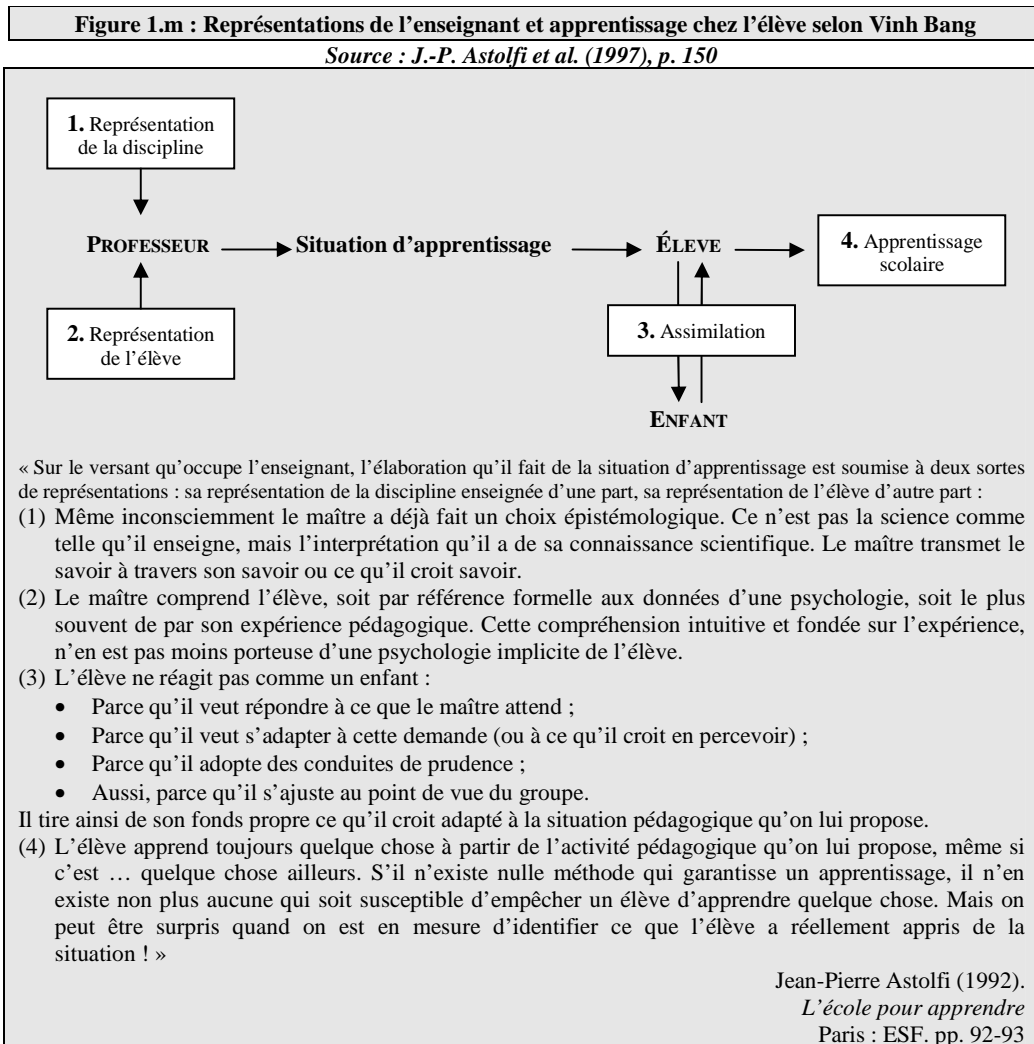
**Figure 1.m : Représentations de l'enseignant et apprentissage chez l'élève selon Vinh Bang**
*Source : J.-P. Astolfi et al. (1997), p. 150*

**1.** Représentation de la discipline

PROFESSEUR → **Situation d'apprentissage** → ÉLEVE → **4.** Apprentissage scolaire

**2.** Représentation de l'élève

**3.** Assimilation

ENFANT

« Sur le versant qu'occupe l'enseignant, l'élaboration qu'il fait de la situation d'apprentissage est soumise à deux sortes de représentations : sa représentation de la discipline enseignée d'une part, sa représentation de l'élève d'autre part :

(1) Même inconsciemment le maître a déjà fait un choix épistémologique. Ce n'est pas la science comme telle qu'il enseigne, mais l'interprétation qu'il a de sa connaissance scientifique. Le maître transmet le savoir à travers son savoir ou ce qu'il croit savoir.

(2) Le maître comprend l'élève, soit par référence formelle aux données d'une psychologie, soit le plus souvent de par son expérience pédagogique. Cette compréhension intuitive et fondée sur l'expérience, n'en est pas moins porteuse d'une psychologie implicite de l'élève.

(3) L'élève ne réagit pas comme un enfant :
- Parce qu'il veut répondre à ce que le maître attend ;
- Parce qu'il veut s'adapter à cette demande (ou à ce qu'il croit en percevoir) ;
- Parce qu'il adopte des conduites de prudence ;
- Aussi, parce qu'il s'ajuste au point de vue du groupe.

Il tire ainsi de son fonds propre ce qu'il croit adapté à la situation pédagogique qu'on lui propose.

(4) L'élève apprend toujours quelque chose à partir de l'activité pédagogique qu'on lui propose, même si c'est … quelque chose ailleurs. S'il n'existe nulle méthode qui garantisse un apprentissage, il n'en existe non plus aucune qui soit susceptible d'empêcher un élève d'apprendre quelque chose. Mais on peut être surpris quand on est en mesure d'identifier ce que l'élève a réellement appris de la situation ! »

Jean-Pierre Astolfi (1992).
*L'école pour apprendre*
Paris : ESF, pp. 92-93